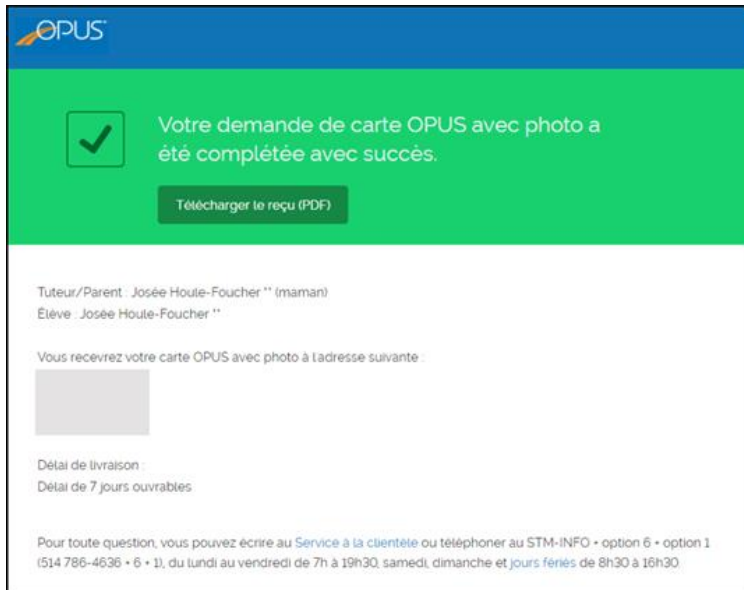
OPUS

Votre demande de carte OPUS avec photo a été complétée avec succès.

Télécharger le reçu (PDF)

Tuteur/Parent : Josée Houle-Foucher ** (maman)
Élève : Josée Houle-Foucher **

Vous recevrez votre carte OPUS avec photo à l'adresse suivante :

Délai de livraison :
Délai de 7 jours ouvrables

Pour toute question, vous pouvez écrire au Service à la clientèle ou téléphoner au STM-INFO • option 6 • option 1 (514 786-4636 • 6 • 1), du lundi au vendredi de 7h à 19h30, samedi, dimanche et jours fériés de 8h30 à 16h30.